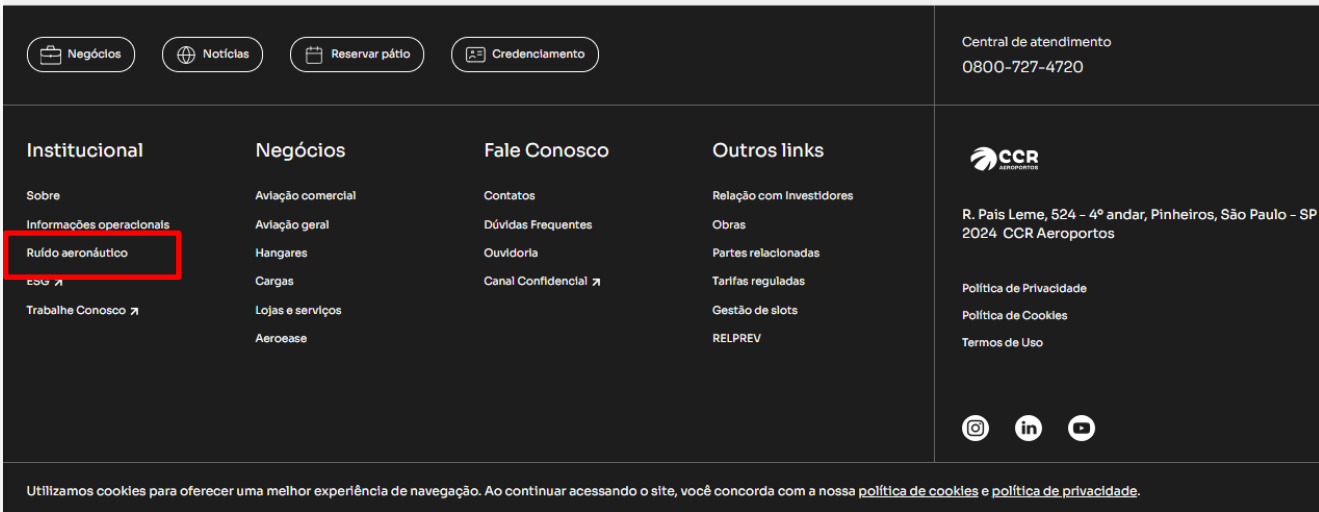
Negócios Notícias Reservar pátio Credenciamento

Central de atendimento
0800-727-4720

Institucional

Sobre
Informações operacionais
Ruído aeronáutico
ESG ↗
Trabalhe Conosco ↗

Negócios

Aviação comercial
Aviação geral
Hangares
Cargas
Lojas e serviços
Aeroease

Fale Conosco

Contatos
Dúvidas Frequentes
Ouvidoria
Canal Confidencial ↗

Outros links

Relação com Investidores
Obras
Partes relacionadas
Tarifas reguladas
Gestão de slots
RELPREV

CCR AEROPORTOS

R. Pais Leme, 524 - 4º andar, Pinheiros, São Paulo - SP
2024 CCR Aeroportos

Política de Privacidade
Política de Cookies
Termos de Uso

Utilizamos cookies para oferecer uma melhor experiência de navegação. Ao continuar acessando o site, você concorda com a nossa política de cookies e política de privacidade.